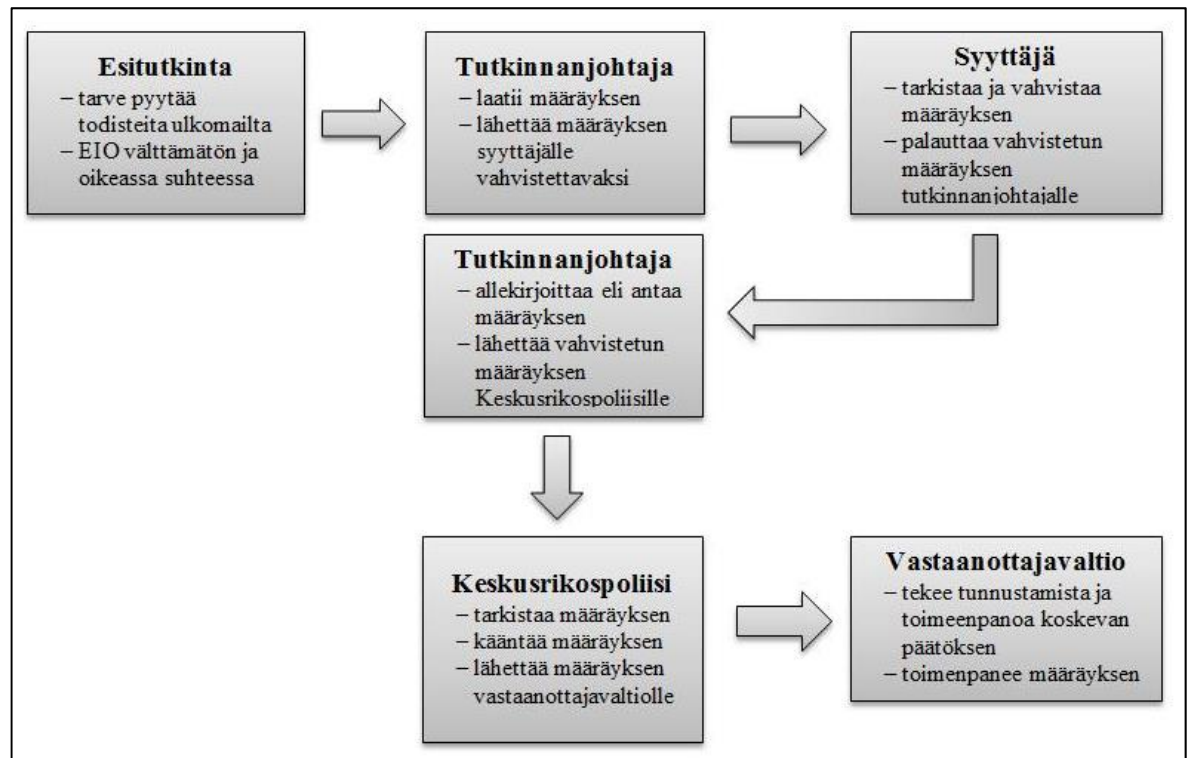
Esitutkinta
– tarve pyytää todisteita ulkomailta
– EIO välttämätön ja oikeassa suhteessa

Tutkinnanjohtaja
– laatii määräyksen
– lähettää määräyksen syyttäjälle vahvistettavaksi

Syyttäjä
– tarkistaa ja vahvistaa määräyksen
– palauttaa vahvistetun määräyksen tutkinnanjohtajalle

Tutkinnanjohtaja
– allekirjoittaa eli antaa määräyksen
– lähettää vahvistetun määräyksen Keskusrikospoliisille

Keskusrikospoliisi
– tarkistaa määräyksen
– kääntää määräyksen
– lähettää määräyksen vastaanottajavaltiolle

Vastaanottajavaltio
– tekee tunnustamista ja toimeenpanoa koskevan päätöksen
– toimenpanee määräyksen